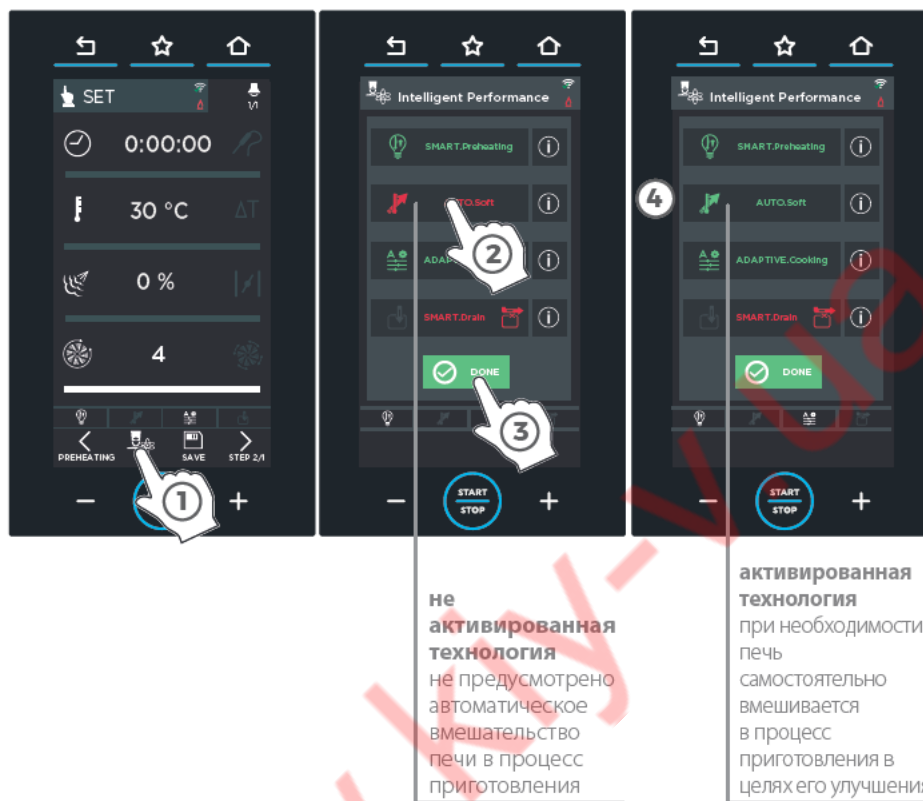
SET
1/1
0:00:00
30 °C
ΔT
0 %
4
PREHEATING
SAVE
STEP 2/1
1
−
+

Intelligent Performance
SMART.Preheating
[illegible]TO.Soft
ADAP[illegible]
SMART.Drain
DONE
2
3
−
START
STOP
+

Intelligent Performance
SMART.Preheating
4
AUTO.Soft
ADAPTIVE.Cooking
SMART.Drain
DONE
−
START
STOP
+

не активированная технология
не предусмотрено автоматическое вмешательство печи в процесс приготовления

активированная технология
при необходимости печь самостоятельно вмешивается в процесс приготовления в целях его улучшения